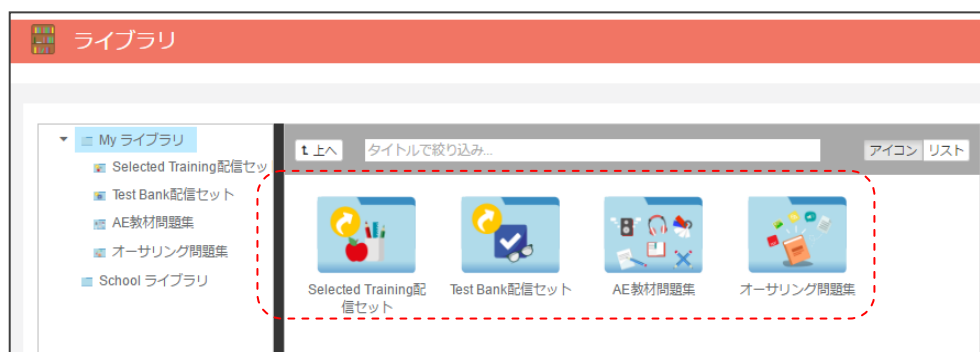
ライブラリ

My ライブラリ
Selected Training配信セッ
Test Bank配信セット
AE教材問題集
オーサリング問題集
School ライブラリ

上へ
タイトルで絞り込み...
アイコン
リスト

Selected Training配信セット
Test Bank配信セット
AE教材問題集
オーサリング問題集